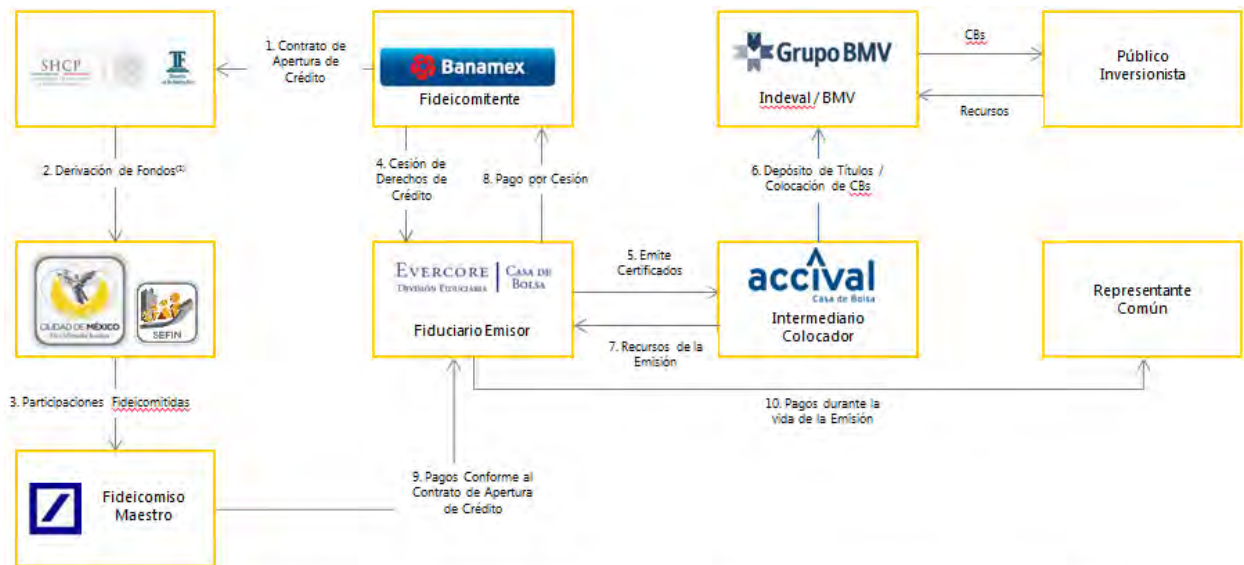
SHCP

1. Contrato de Apertura de Crédito

Banamex

Fideicomitente

Grupo BMV

Indeval / BMV

CBs

Recursos

Público Inversionista

2. Derivación de Fondos$^{(1)}$

4. Cesión de Derechos de Crédito

8. Pago por Cesión

6. Depósito de Títulos / Colocación de CBs

CIUDAD DE MÉXICO

SEFIN

EVERCORE | CASA DE BOLSA
DIVISIÓN FIDUCIARIA

Fiduciario Emisor

5. Emite Certificados

7. Recursos de la Emisión

accival
Casa de Bolsa

Intermediario Colocador

Representante Común

3. Participaciones Fideicomitidas

10. Pagos durante la vida de la Emisión

Fideicomiso Maestro

9. Pagos Conforme al Contrato de Apertura de Crédito